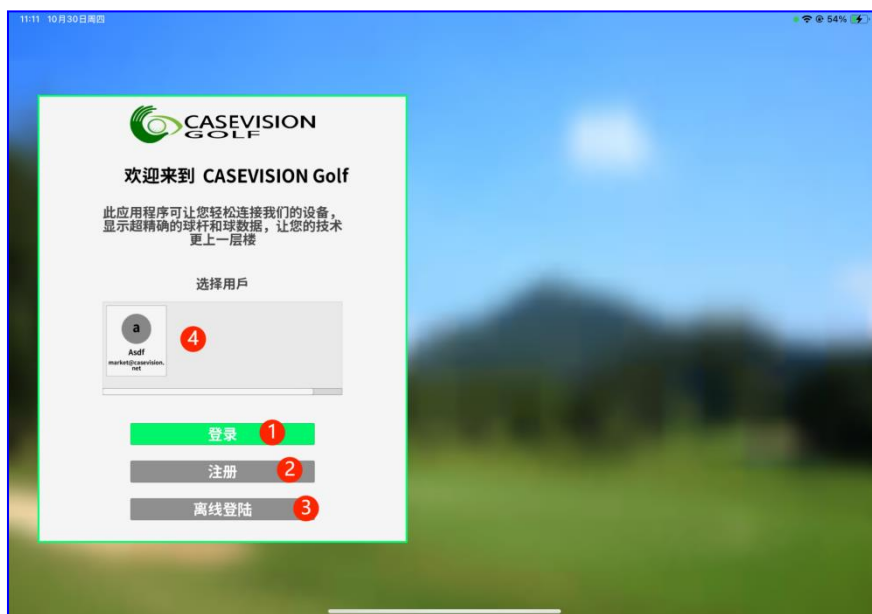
11:11 10月30日周四

54%

CASEVISION GOLF

欢迎来到 CASEVISION Golf

此应用程序可让您轻松连接我们的设备，显示超精确的球杆和球数据，让您的技术更上一层楼

选择用戶

a
Asdf
market@casevision.net

4

登录 1

注册 2

离线登陆 3